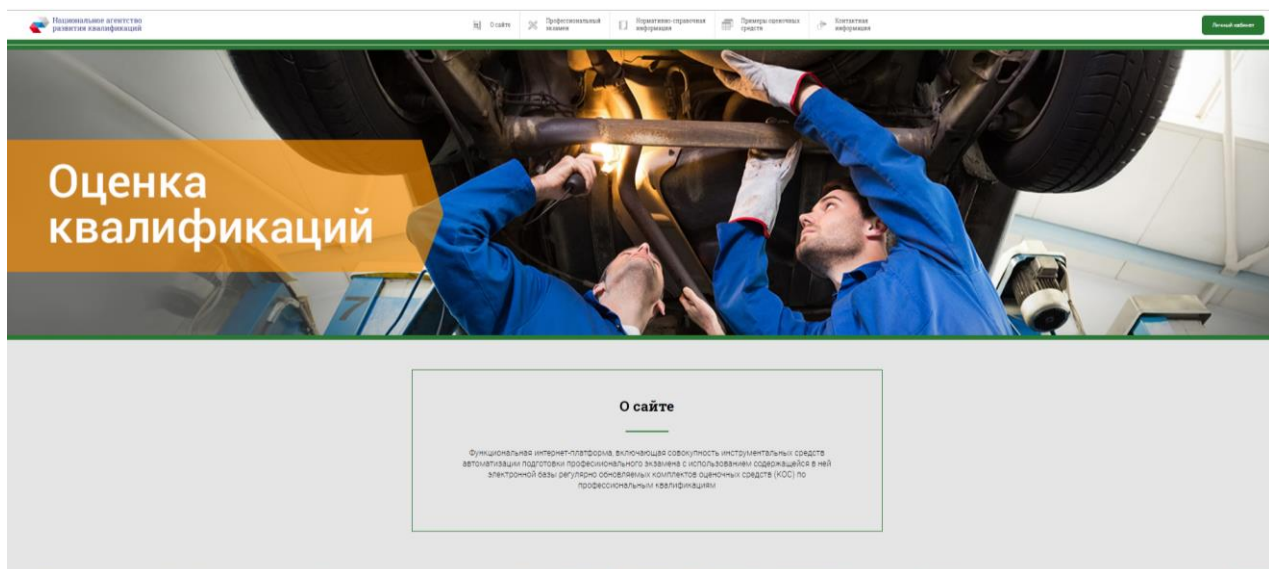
Национальное агентство развития квалификаций

О сайте

Профессиональный экзамен

Нормативно-справочная информация

Примеры оценочных средств

Контактная информация

Личный кабинет

Оценка квалификаций

О сайте

Функциональная интернет-платформа, включающая совокупность инструментальных средств автоматизации подготовки профессионального экзамена с использованием содержащейся в ней электронной базы регулярно обновляемых комплектов оценочных средств (КОС) по профессиональным квалификациям